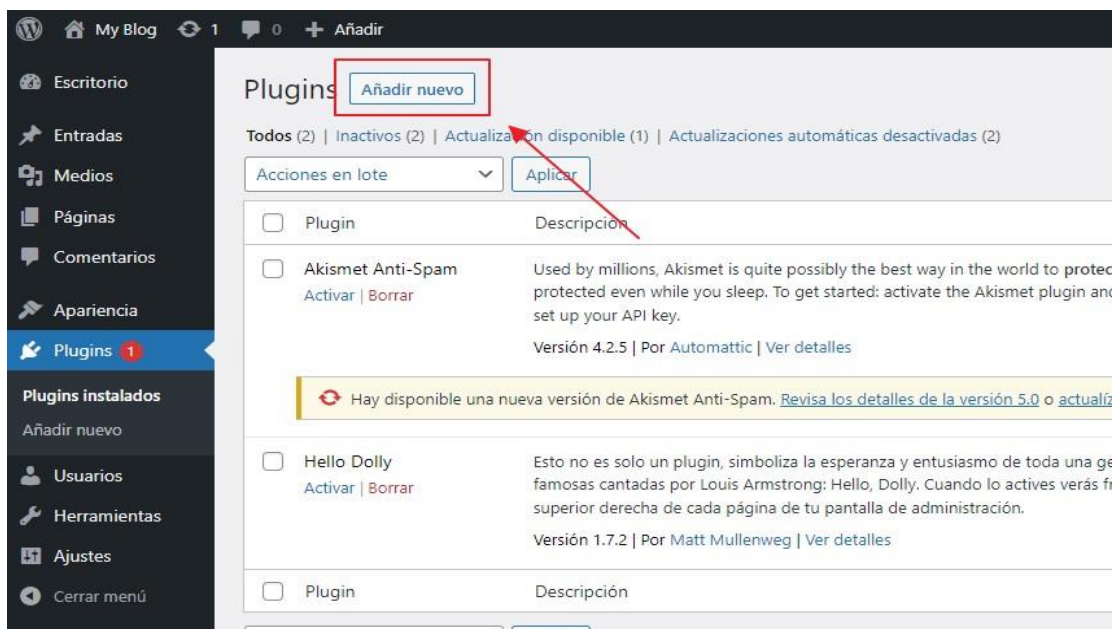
My Blog 1 0 + Añadir

Escritorio
Entradas
Medios
Páginas
Comentarios
Apariencia
Plugins 1
Plugins instalados
Añadir nuevo
Usuarios
Herramientas
Ajustes
Cerrar menú

Plugins Añadir nuevo

Todos (2) | Inactivos (2) | Actualización disponible (1) | Actualizaciones automáticas desactivadas (2)

Acciones en lote Aplicar

| | Plugin | Descripción |
|---|---|---|
| | Akismet Anti-Spam<br>Activar \| Borrar | Used by millions, Akismet is quite possibly the best way in the world to protec protected even while you sleep. To get started: activate the Akismet plugin anc set up your API key.<br>Versión 4.2.5 \| Por Automattic \| Ver detalles |
| | Hay disponible una nueva versión de Akismet Anti-Spam. Revisa los detalles de la versión 5.0 o actualíz | |
| | Hello Dolly<br>Activar \| Borrar | Esto no es solo un plugin, simboliza la esperanza y entusiasmo de toda una ge famosas cantadas por Louis Armstrong: Hello, Dolly. Cuando lo actives verás fr superior derecha de cada página de tu pantalla de administración.<br>Versión 1.7.2 \| Por Matt Mullenweg \| Ver detalles |
| | Plugin | Descripción |